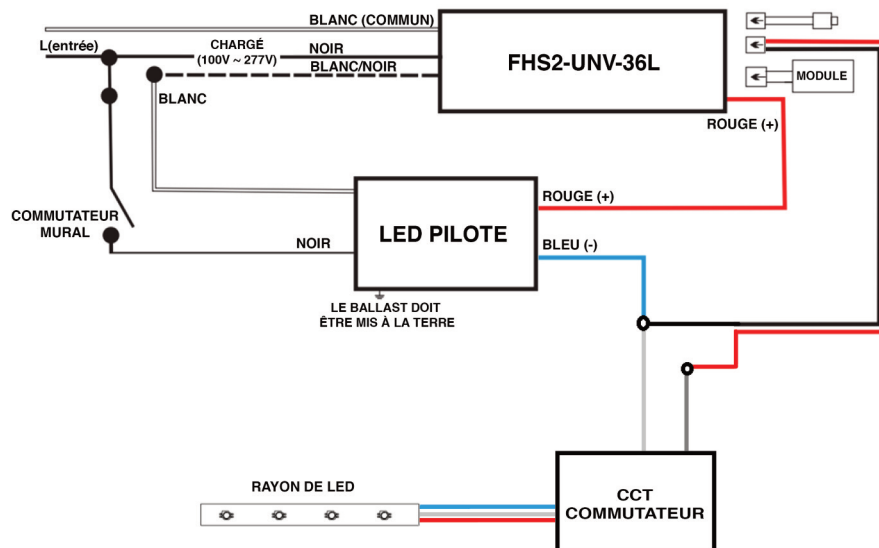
BLANC (COMMUN)

L(entrée)

CHARGÉ (100V ~ 277V)

NOIR

BLANC/NOIR

FHS2-UNV-36L

MODULE

BLANC

ROUGE (+)

COMMUTATEUR MURAL

LED PILOTE

ROUGE (+)

NOIR

BLEU (-)

LE BALLAST DOIT ÊTRE MIS À LA TERRE

RAYON DE LED

CCT COMMUTATEUR